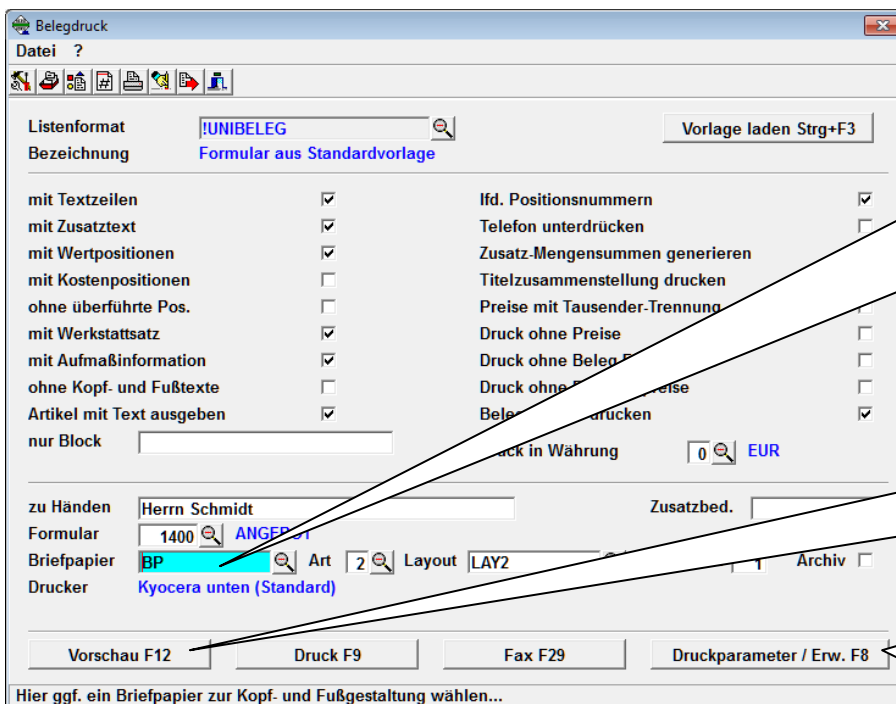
Belegdruck
Datei ?

Listenformat !UNIBELEG
Bezeichnung Formular aus Standardvorlage

Vorlage laden Strg+F3

mit Textzeilen
mit Zusatztext
mit Wertpositionen
mit Kostenpositionen
ohne überführte Pos.
mit Werkstattsatz
mit Aufmaßinformation
ohne Kopf- und Fußtexte
Artikel mit Text ausgeben
nur Block

lfd. Positionsnummern
Telefon unterdrücken
Zusatz-Mengensummen generieren
Titelzusammenstellung drucken
Preise mit Tausender-Trennung
Druck ohne Preise
Druck ohne Beleg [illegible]
Druck ohne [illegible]preise
Bele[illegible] drucken
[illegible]ck in Währung 0 EUR

zu Händen Herrn Schmidt
Zusatzbed.
Formular 1400 ANGE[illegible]
Briefpapier BP Art 2 Layout LAY2
Archiv
Drucker Kyocera unten (Standard)

Vorschau F12
Druck F9
Fax F29
Druckparameter / Erw. F8

Hier ggf. ein Briefpapier zur Kopf- und Fußgestaltung wählen...